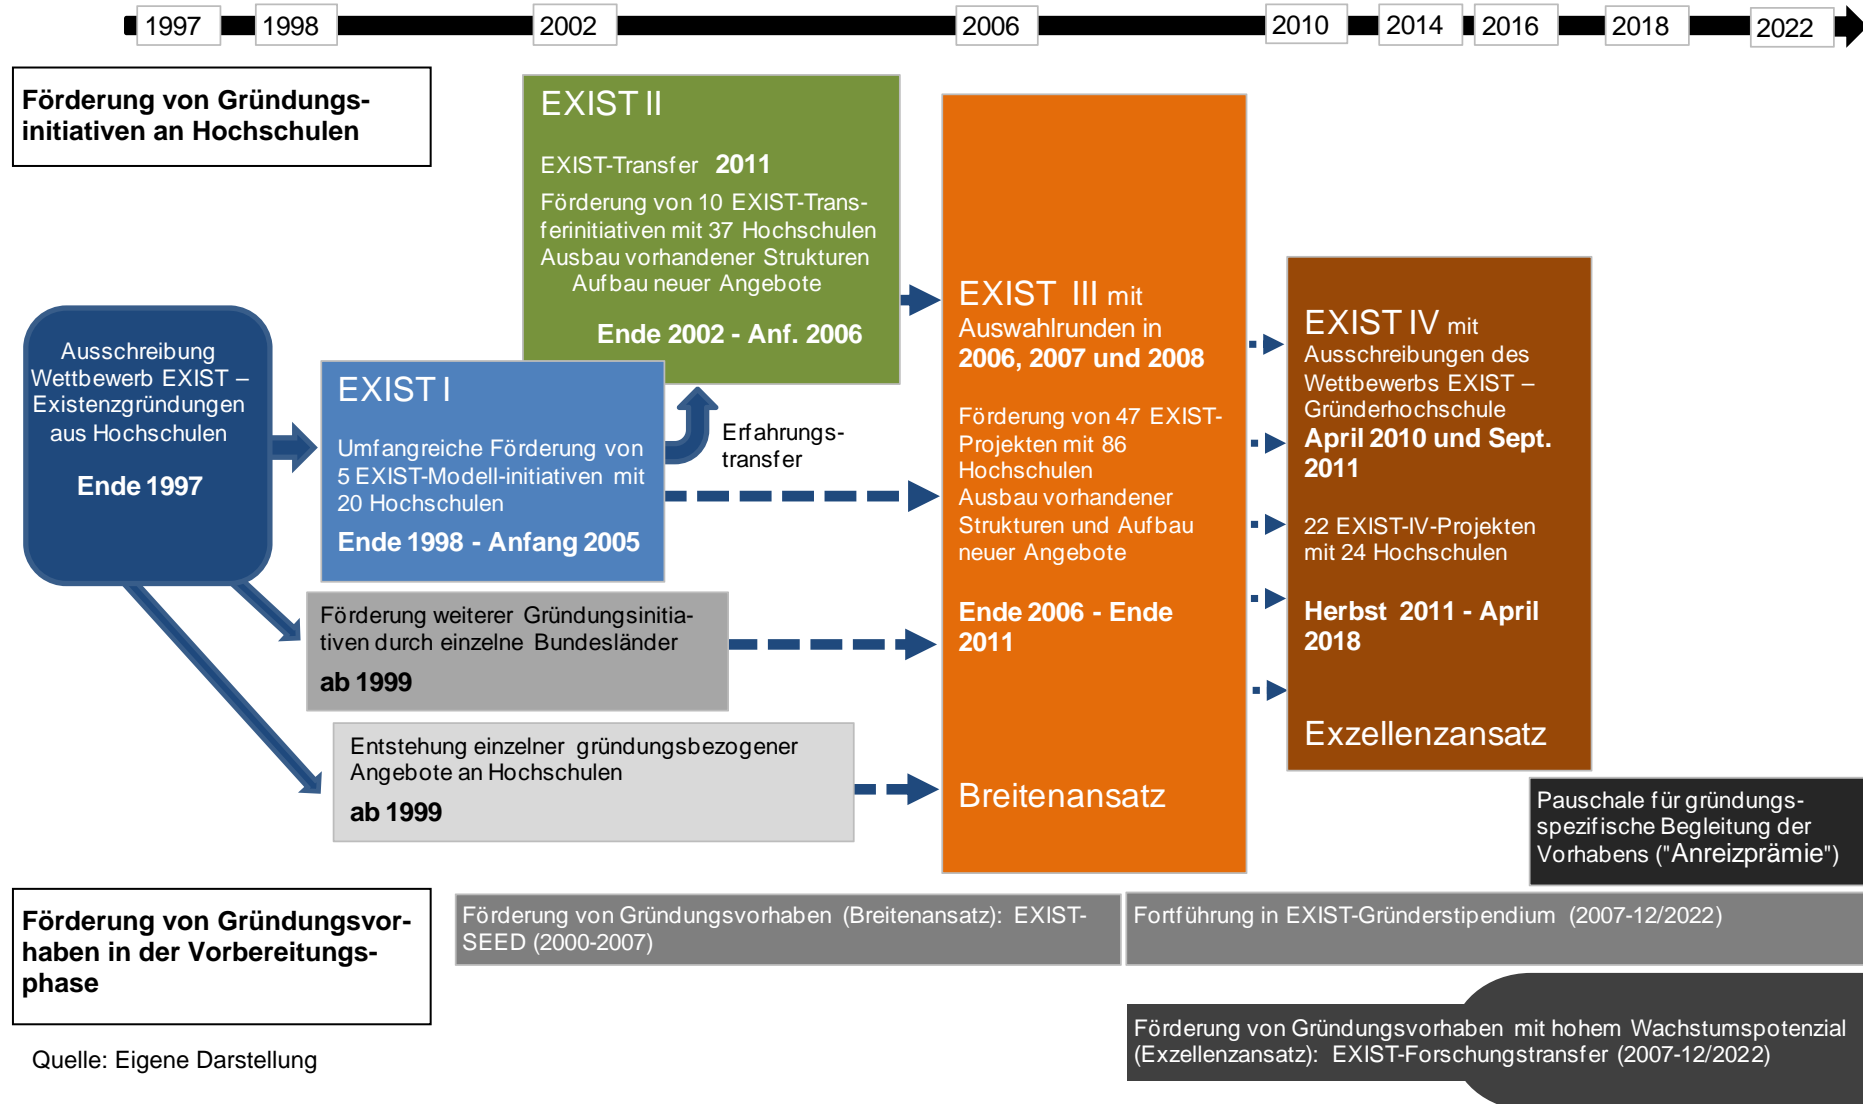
1997 1998 2002 2006 2010 2014 2016 2018 2022

Förderung von Gründungsinitiativen an Hochschulen

EXIST II

EXIST-Transfer 2011

Förderung von 10 EXIST-Transferinitiativen mit 37 Hochschulen
Ausbau vorhandener Strukturen
Aufbau neuer Angebote

Ende 2002 - Anf. 2006

EXIST III mit Auswahlrunden in 2006, 2007 und 2008

Förderung von 47 EXIST-Projekten mit 86 Hochschulen
Ausbau vorhandener Strukturen und Aufbau neuer Angebote

Ende 2006 - Ende 2011

Breitenansatz

EXIST IV mit Ausschreibungen des Wettbewerbs EXIST – Gründerhochschule
April 2010 und Sept. 2011

22 EXIST-IV-Projekten mit 24 Hochschulen

Herbst 2011 - April 2018

Exzellenzansatz

Ausschreibung Wettbewerb EXIST – Existenzgründungen aus Hochschulen

Ende 1997

EXIST I

Umfangreiche Förderung von 5 EXIST-Modell-initiativen mit 20 Hochschulen

Ende 1998 - Anfang 2005

Erfahrungstransfer

Förderung weiterer Gründungsinitiativen durch einzelne Bundesländer

ab 1999

Entstehung einzelner gründungsbezogener Angebote an Hochschulen

ab 1999

Pauschale für gründungsspezifische Begleitung der Vorhabens ("Anreizprämie")

Förderung von Gründungsvorhaben in der Vorbereitungsphase

Förderung von Gründungsvorhaben (Breitenansatz): EXIST-SEED (2000-2007)

Fortführung in EXIST-Gründerstipendium (2007-12/2022)

Förderung von Gründungsvorhaben mit hohem Wachstumspotenzial (Exzellenzansatz): EXIST-Forschungstransfer (2007-12/2022)

Quelle: Eigene Darstellung